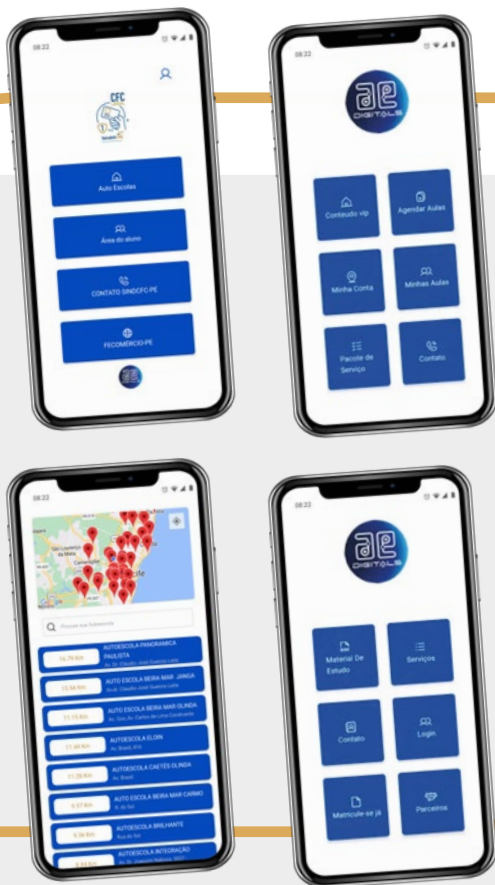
08:22

CFC

Auto Escolas

Área do aluno

CONTATO SINDCFC-PE

FECOMÉRCIO-PE

08:22

ae DIGITAIS

Conteudo vip

Agendar Aulas

Minha Conta

Minhas Aulas

Pacote de Serviço

Contato

08:22

Procure sua Autoescola

14.79 Km AUTOESCOLA PANORAMICA PAULISTA

15.94 Km AUTO ESCOLA BEIRA MAR JANGA

11.15 Km AUTO ESCOLA BEIRA MAR OLINDA

11.46 Km AUTOESCOLA ELOIN

11.28 Km AUTOESCOLA CAETÉS OLINDA

9.07 Km AUTO ESCOLA BEIRA MAR CARMO

9.36 Km AUTOESCOLA BRILHANTE

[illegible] AUTOESCOLA INTERAÇÃO

ae DIGITAIS

Material De Estudo

Serviços

Contato

Login

Matricule-se já

Parceiros